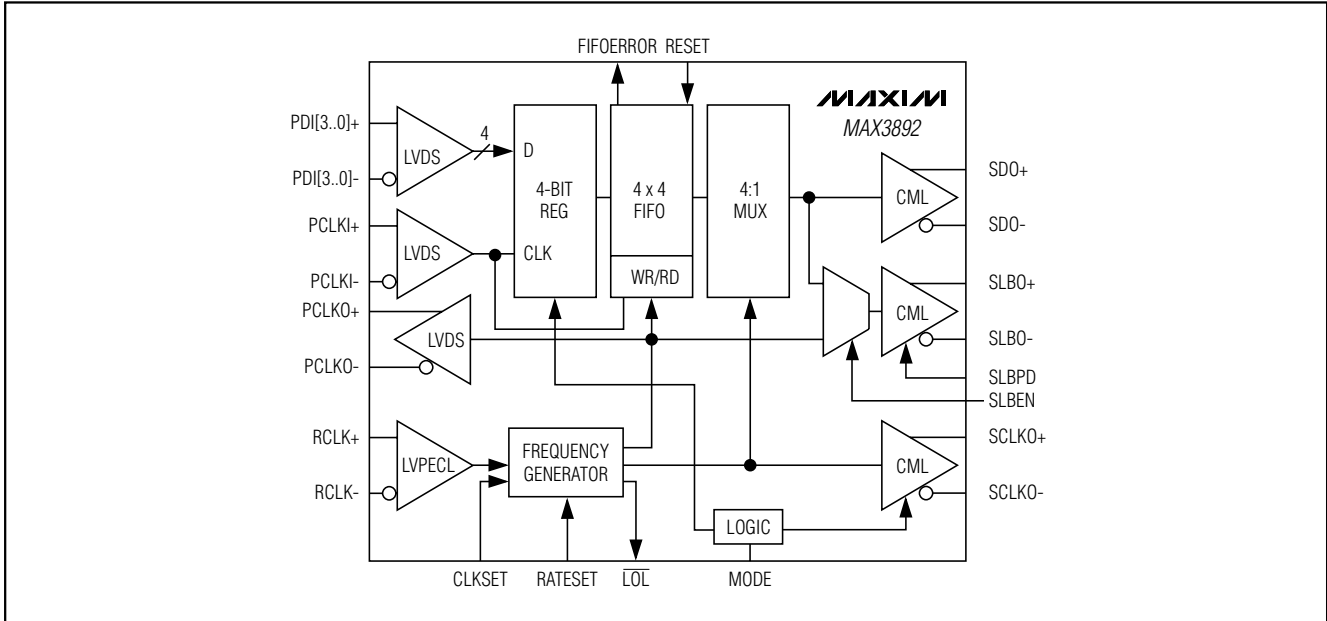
FIFOERROR RESET

MAXIM
MAX3892

PDI[3..0]+
PDI[3..0]-
LVDS
4
D
4-BIT REG
4 x 4 FIFO
4:1 MUX
CML
SDO+
SDO-
PCLKI+
PCLKI-
LVDS
CLK
WR/RD
CML
SLBO+
SLBO-
PCLKO+
PCLKO-
LVDS
SLBPD
SLBEN
RCLK+
RCLK-
LVPECL
FREQUENCY GENERATOR
CML
SCLKO+
SCLKO-
LOGIC
CLKSET
RATESET
$\overline{LOL}$
MODE